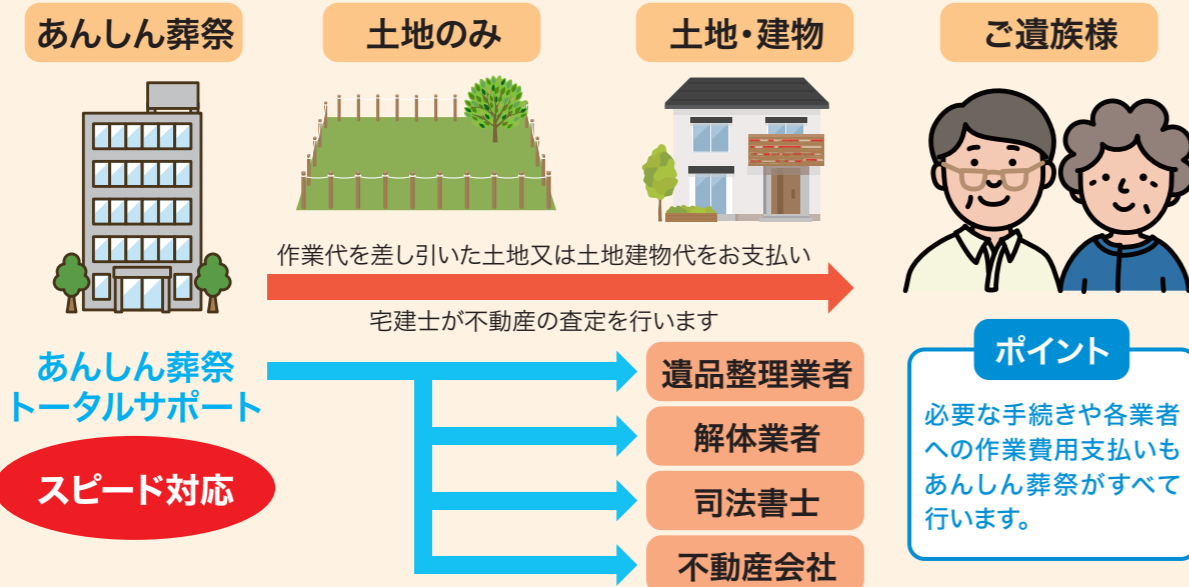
あんしん葬祭

土地のみ

土地・建物

ご遺族様

作業代を差し引いた土地又は土地建物代をお支払い

宅建士が不動産の査定を行います

あんしん葬祭
トータルサポート

スピード対応

遺品整理業者

解体業者

司法書士

不動産会社

ポイント

必要な手続きや各業者への作業費用支払いもあんしん葬祭がすべて行います。